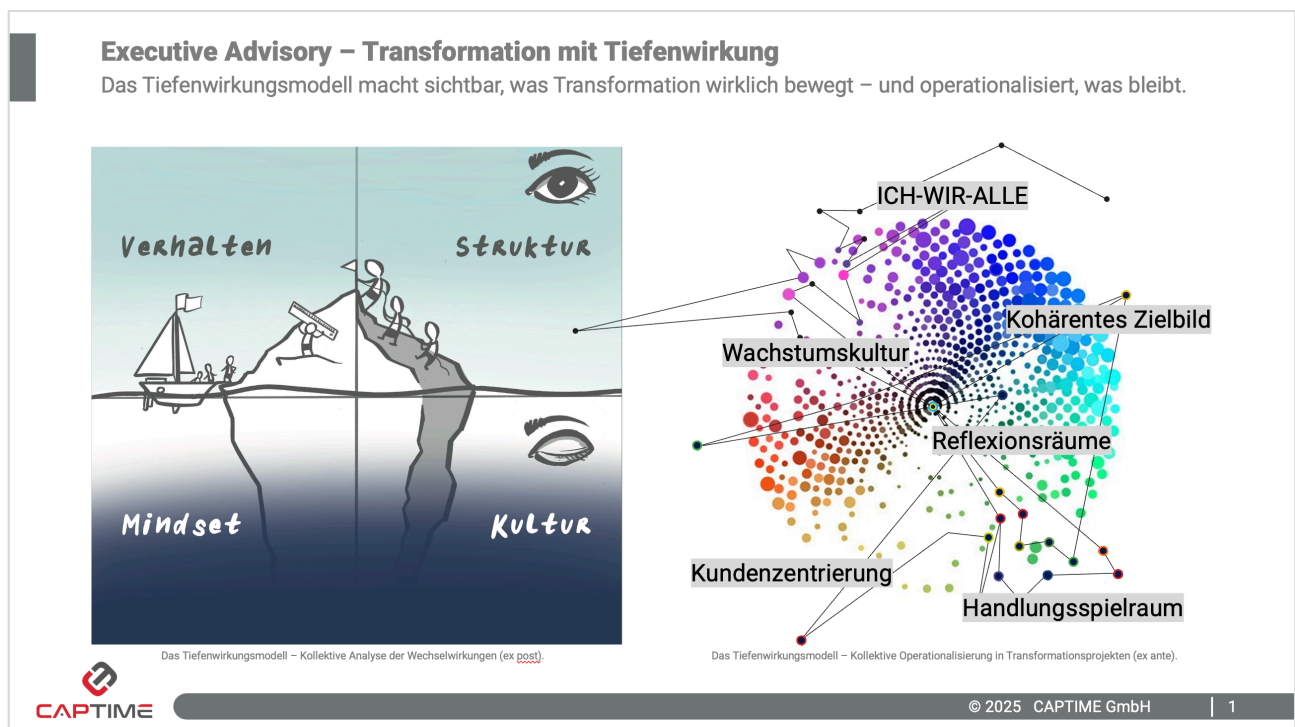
Executive Advisory – Transformation mit Tiefenwirkung
Das Tiefenwirkungsmodell macht sichtbar, was Transformation wirklich bewegt – und operationalisiert, was bleibt.

Verhalten
Struktur
Mindset
Kultur

ICH-WIR-ALLE
Kohärentes Zielbild
Wachstumskultur
Reflexionsräume
Kundenzentrierung
Handlungsspielraum

Das Tiefenwirkungsmodell – Kollektive Analyse der Wechselwirkungen (ex post).

Das Tiefenwirkungsmodell – Kollektive Operationalisierung in Transformationsprojekten (ex ante).

CAPTIME

© 2025 CAPTIME GmbH | 1